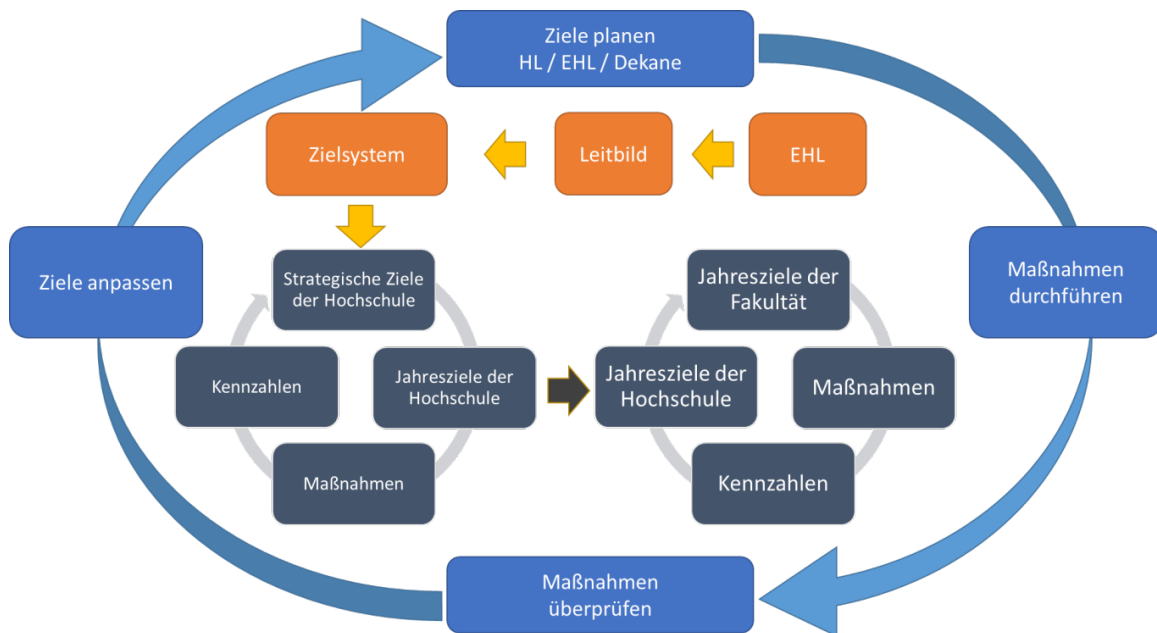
Ziele planen
HL / EHL / Dekane

Zielsystem

Leitbild

EHL

Ziele anpassen

Strategische Ziele der Hochschule

Kennzahlen

Jahresziele der Hochschule

Maßnahmen

Jahresziele der Fakultät

Jahresziele der Hochschule

Maßnahmen

Kennzahlen

Maßnahmen durchführen

Maßnahmen überprüfen